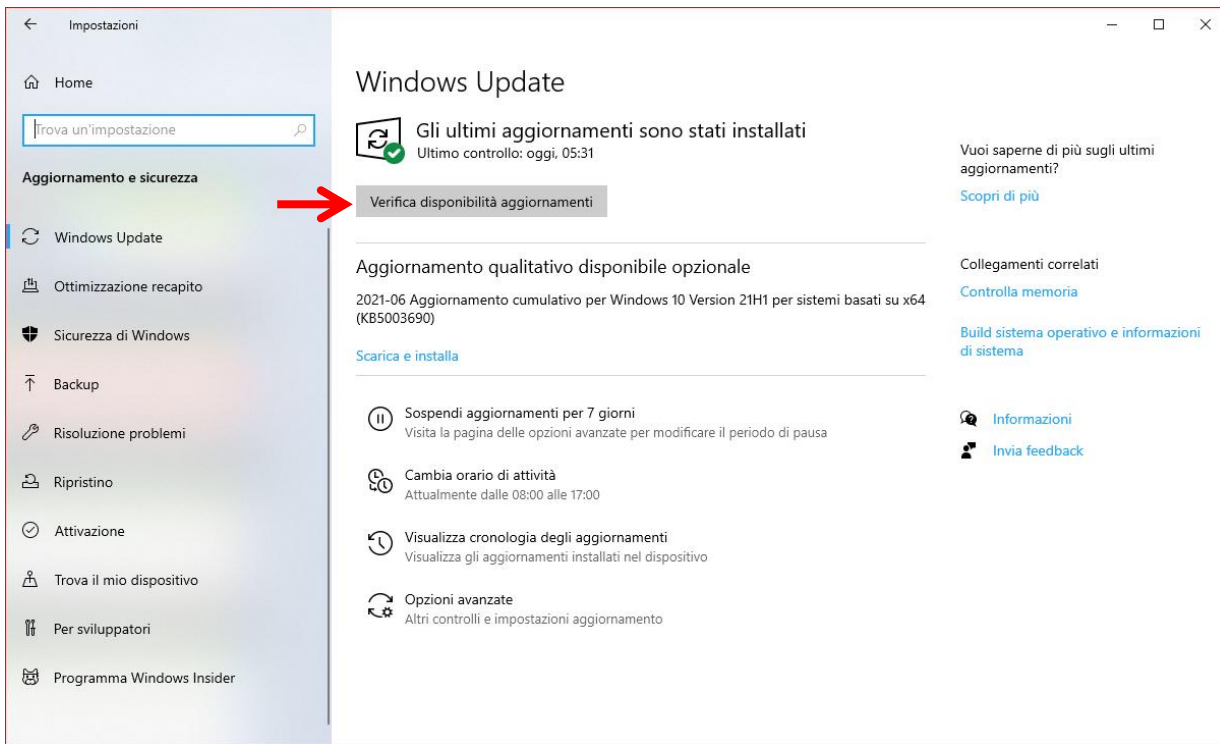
Impostazioni

Home

Trova un'impostazione

Aggiornamento e sicurezza

Windows Update

Ottimizzazione recapito

Sicurezza di Windows

Backup

Risoluzione problemi

Ripristino

Attivazione

Trova il mio dispositivo

Per sviluppatori

Programma Windows Insider

Windows Update

Gli ultimi aggiornamenti sono stati installati
Ultimo controllo: oggi, 05:31

Verifica disponibilità aggiornamenti

Aggiornamento qualitativo disponibile opzionale

2021-06 Aggiornamento cumulativo per Windows 10 Version 21H1 per sistemi basati su x64 (KB5003690)

Scarica e installa

Sospendi aggiornamenti per 7 giorni
Visita la pagina delle opzioni avanzate per modificare il periodo di pausa

Cambia orario di attività
Attualmente dalle 08:00 alle 17:00

Visualizza cronologia degli aggiornamenti
Visualizza gli aggiornamenti installati nel dispositivo

Opzioni avanzate
Altri controlli e impostazioni aggiornamento

Vuoi saperne di più sugli ultimi aggiornamenti?

Scopri di più

Collegamenti correlati

Controlla memoria

Build sistema operativo e informazioni di sistema

Informazioni

Invia feedback